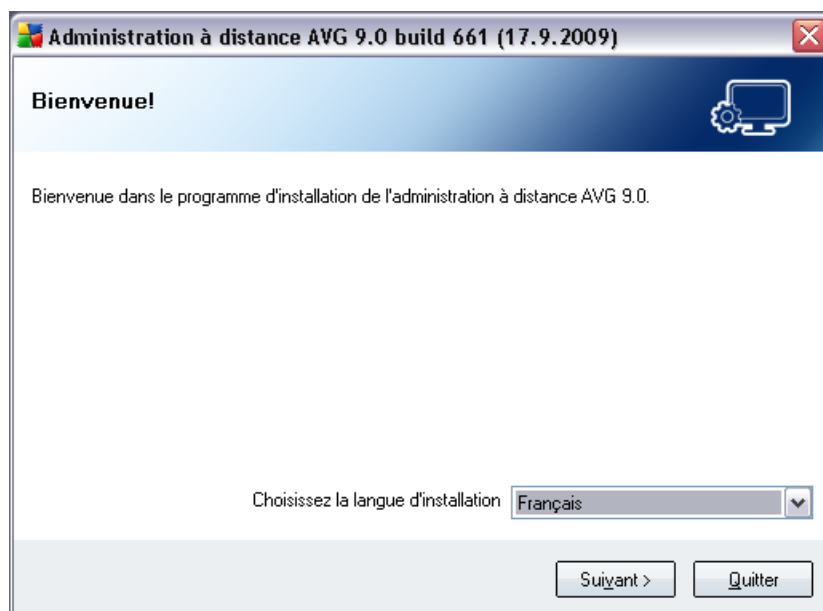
Administration à distance AVG 9.0 build 661 (17.9.2009)

Bienvenue!

Bienvenue dans le programme d'installation de l'administration à distance AVG 9.0.

Choisissez la langue d'installation Français

Suivant >
Quitter